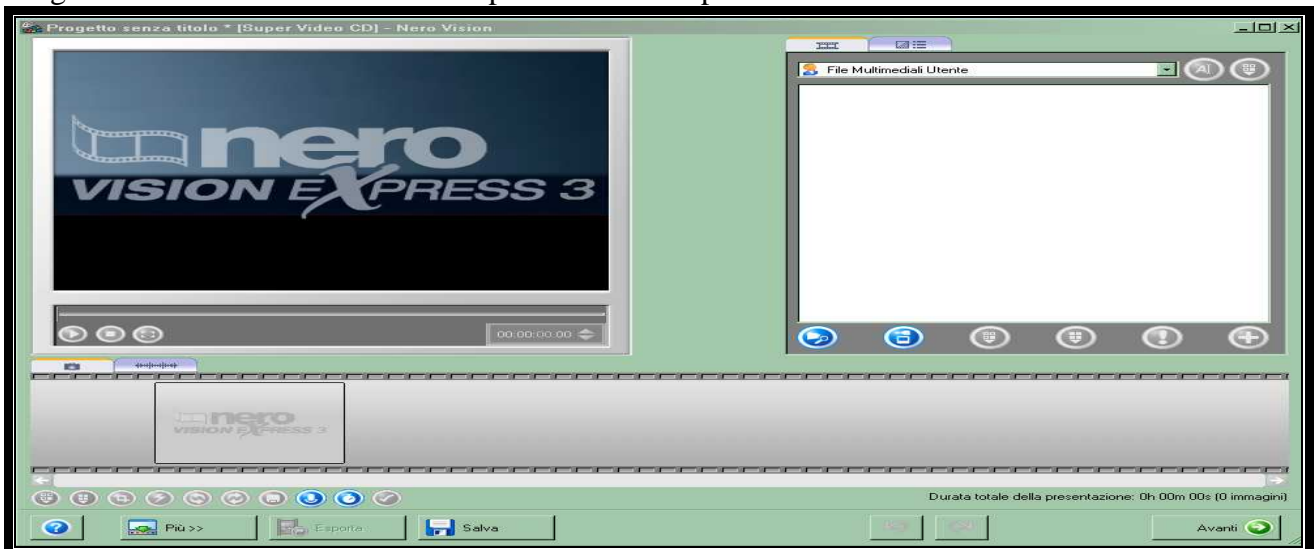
Progetto senza titolo * [Super Video CD] - Nero Vision

nero
VISION EXPRESS 3

00:00:00.00

File Multimediali Utente

nero
VISION EXPRESS 3

Durata totale della presentazione: 0h 00m 00s (0 immagini)

Più >>
Esporta
Salva
Avanti